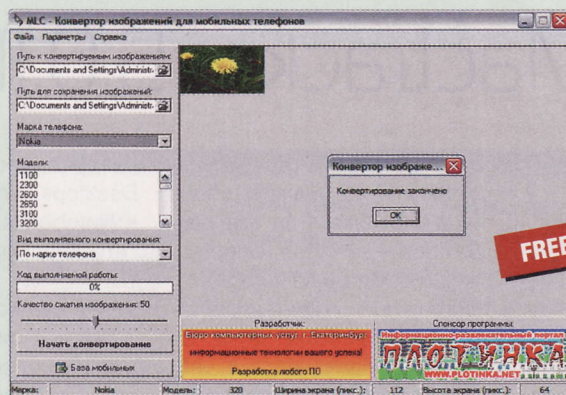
MLC - Конвертор изображений для мобильных телефонов

Файл Параметры Справка

Путь к конвертируемым изображениям:
C:\Documents and Settings\Administ

Путь для сохранения изображений:
C:\Documents and Settings\Administ

Марка телефона:
Nokia

Модели:
1100
2300
2600
2650
3100
3200

Вид выполняемого конвертирования:
По марке телефона

Ход выполняемой работы:
0%

Качество сжатия изображения: 50

Начать конвертирование

База мобильных

Конвертор изображе...
Конвертирование закончено
OK

FREE

Разработчик:
Бюро компьютерных услуг г. Екатеринбург
информационные технологии вашего успеха!
Разработка любого ПО

Спонсор программы:
Информационно-развлекательный портал
ПЛОТИНКА
WWW.PLOTINKA.NET

Марка: Nokia Модель: 320 Ширина экрана (пикс.): 112 Высота экрана (пикс.): 64